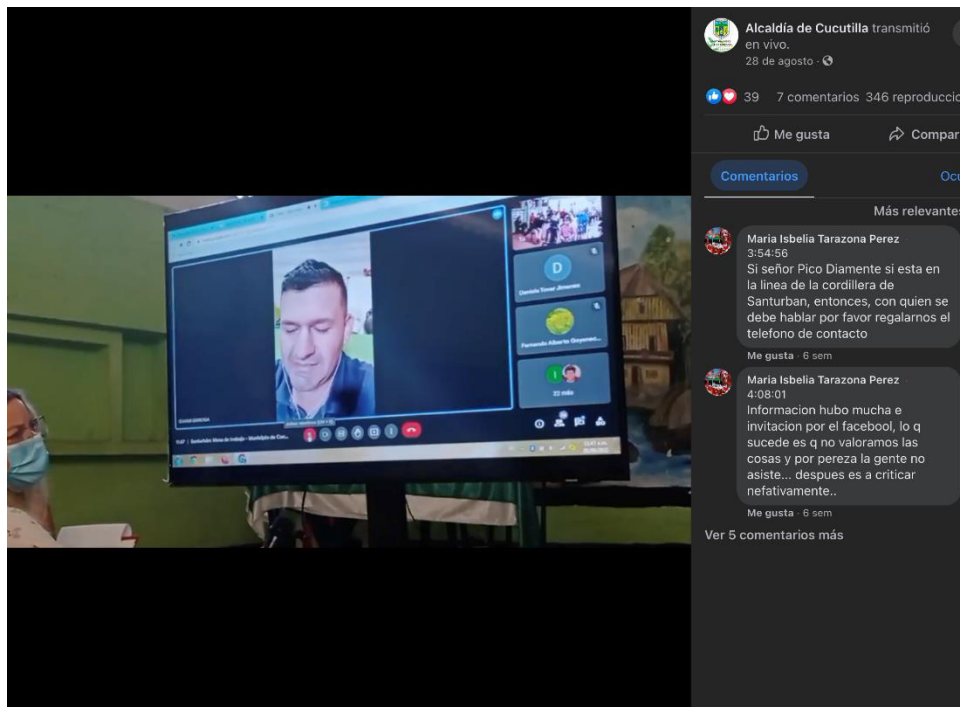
Alcaldía de Cucutilla transmitió en vivo.
28 de agosto ·

39 7 comentarios 346 reproduccio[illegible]

Me gusta Compar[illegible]

Comentarios Ocu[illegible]

Más relevante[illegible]

Maria Isbelia Tarazona Perez
3:54:56
Si señor Pico Diamente si esta en la linea de la cordillera de Santurban, entonces, con quien se debe hablar por favor regalarnos el telefono de contacto

Me gusta · 6 sem

Maria Isbelia Tarazona Perez
4:08:01
Informacion hubo mucha e invitacion por el faceboo l, lo q sucede es q no valoramos las cosas y por pereza la gente no asiste... despues es a criticar nefativamente..

Me gusta · 6 sem

Ver 5 comentarios más

Daniela Toscar Jimenez

Fernando Alberto Goyeneche

22 más